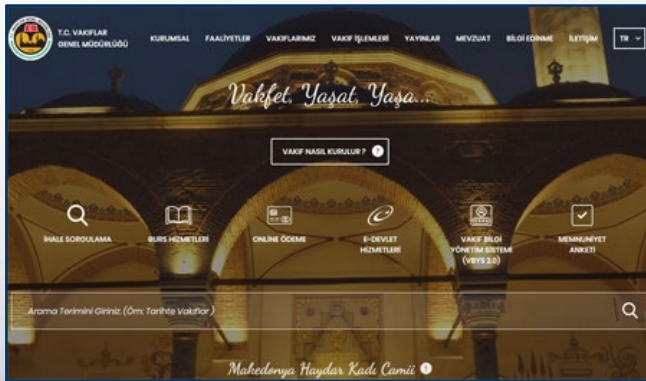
T.C. VAKIFLAR GENEL MÜDÜRLÜĞÜ

KURUMSAL FAALİYETLER VAKIFLARIMIZ VAKIF İŞLEMLERİ YAYINLAR MEVZUAT BİLGİ EDİNME İLETİŞİM TR

Vakfet, Yaşat, Yaşa...

VAKIF NASIL KURULUR ?

İHALE SORGULAMA

BURS HİZMETLERİ

ONLINE ÖDEME

E-DEVLET HİZMETLERİ

VAKIF BİLGİ YÖNETİM SİSTEMİ (VBYS 2.0)

MEMNUNİYET ANKETİ

Arama Terimini Giriniz. (Örn: Tarihte Vakıflar)

Makedonya Haydar Kadı Camii